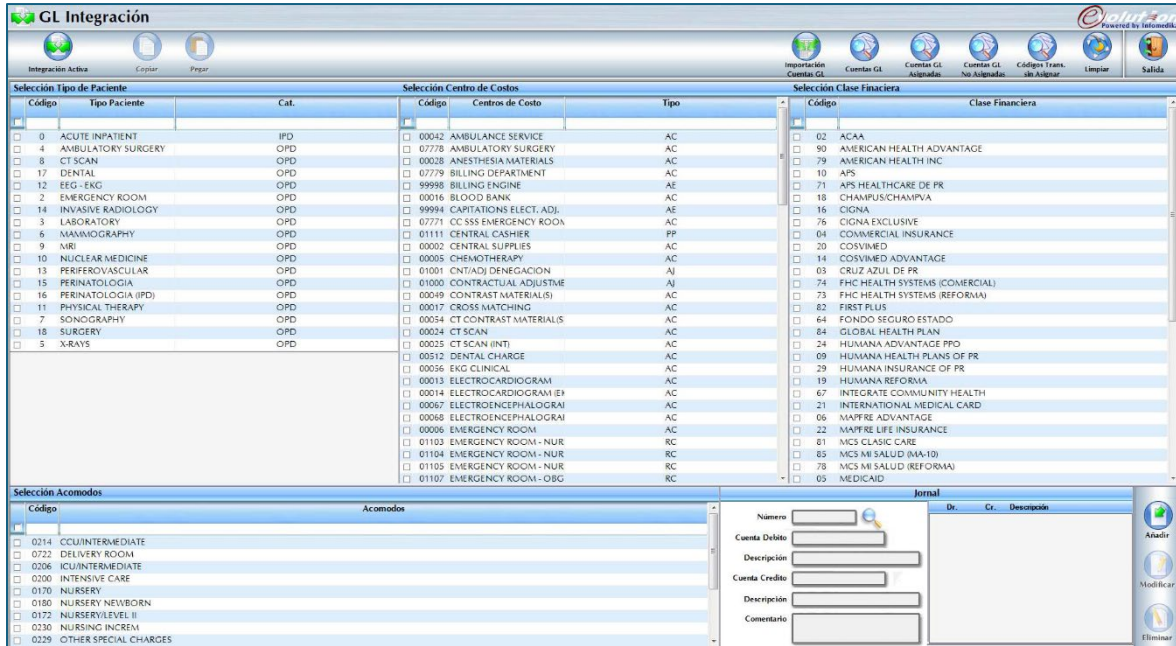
GL Integración

Evolution Powered by Infomedika

Integración Activa
Copiar
Pegar

Importación Cuentas GL
Cuentas GL
Cuentas GL Asignadas
Cuentas GL No Asignadas
Códigos Trans. sin Asignar
Limpiar
Salida

Selección Tipo de Paciente

| Código | Tipo Paciente | Cat. |
|---|---|---|
| 0 | ACUTE INPATIENT | IPD |
| 4 | AMBULATORY SURGERY | OPD |
| 8 | CT SCAN | OPD |
| 17 | DENTAL | OPD |
| 12 | EEG - EKG | OPD |
| 2 | EMERGENCY ROOM | OPD |
| 14 | INVASIVE RADIOLOGY | OPD |
| 3 | LABORATORY | OPD |
| 6 | MAMMOGRAPHY | OPD |
| 9 | MRI | OPD |
| 10 | NUCLEAR MEDICINE | OPD |
| 13 | PERIFEROVASCULAR | OPD |
| 15 | PERINATOLOGIA | OPD |
| 16 | PERINATOLOGIA (IPD) | OPD |
| 11 | PHYSICAL THERAPY | OPD |
| 7 | SONOGRAPHY | OPD |
| 18 | SURGERY | OPD |
| 5 | X-RAYS | OPD |

Selección Centro de Costos

| Código | Centros de Costo | Tipo |
|---|---|---|
| 00042 | AMBULANCE SERVICE | AC |
| 07778 | AMBULATORY SURGERY | AC |
| 00028 | ANESTHESIA MATERIALS | AC |
| 07779 | BILLING DEPARTMENT | AC |
| 99998 | BILLING ENGINE | AE |
| 00016 | BLOOD BANK | AC |
| 99994 | CAPITATIONS ELECT. ADJ. | AE |
| 07771 | CC SSS EMERGENCY ROOM | AC |
| 01111 | CENTRAL CASHIER | PP |
| 00002 | CENTRAL SUPPLIES | AC |
| 00005 | CHEMOTHERAPY | AC |
| 01001 | CNT/ADJ DENEGACION | AJ |
| 01000 | CONTRACTUAL ADJUSTME | AJ |
| 00049 | CONTRAST MATERIAL(S) | AC |
| 00017 | CROSS MATCHING | AC |
| 00054 | CT CONTRAST MATERIAL(S | AC |
| 00024 | CT SCAN | AC |
| 00025 | CT SCAN (INT) | AC |
| 00512 | DENTAL CHARGE | AC |
| 00056 | EKG CLINICAL | AC |
| 00013 | ELECTROCARDIOGRAM | AC |
| 00014 | ELECTROCARDIOGRAM (EI | AC |
| 00067 | ELECTROENCEPHALOGRAI | AC |
| 00068 | ELECTROENCEPHALOGRAI | AC |
| 00006 | EMERGENCY ROOM | AC |
| 01103 | EMERGENCY ROOM - NUR | RC |
| 01104 | EMERGENCY ROOM - NUR | RC |
| 01105 | EMERGENCY ROOM - NUR | RC |
| 01107 | EMERGENCY ROOM - OBG | RC |

Selección Clase Finaciera

| Código | Clase Financiera |
|---|---|
| 02 | ACAA |
| 90 | AMERICAN HEALTH ADVANTAGE |
| 79 | AMERICAN HEALTH INC |
| 10 | APS |
| 71 | APS HEALTHCARE DE PR |
| 18 | CHAMPUS/CHAMPVA |
| 16 | CIGNA |
| 76 | CIGNA EXCLUSIVE |
| 04 | COMMERCIAL INSURANCE |
| 20 | COSVIMED |
| 14 | COSVIMED ADVANTAGE |
| 03 | CRUZ AZUL DE PR |
| 74 | FHC HEALTH SYSTEMS (COMERCIAL) |
| 73 | FHC HEALTH SYSTEMS (REFORMA) |
| 82 | FIRST PLUS |
| 64 | FONDO SEGURO ESTADO |
| 84 | GLOBAL HEALTH PLAN |
| 24 | HUMANA ADVANTAGE PPO |
| 09 | HUMANA HEALTH PLANS OF PR |
| 29 | HUMANA INSURANCE OF PR |
| 19 | HUMANA REFORMA |
| 67 | INTEGRATE COMMUNITY HEALTH |
| 21 | INTERNATIONAL MEDICAL CARD |
| 06 | MAPFRE ADVANTAGE |
| 22 | MAPFRE LIFE INSURANCE |
| 81 | MCS CLASIC CARE |
| 85 | MCS MI SALUD (MA-10) |
| 78 | MCS MI SALUD (REFORMA) |
| 05 | MEDICAID |

Selección Acomodos

| Código | Acomodos |
|---|---|
| 0214 | CCU/INTERMEDIATE |
| 0722 | DELIVERY ROOM |
| 0206 | ICU/INTERMEDIATE |
| 0200 | INTENSIVE CARE |
| 0170 | NURSERY |
| 0180 | NURSERY NEWBORN |
| 0172 | NURSERY/LEVEL II |
| 0230 | NURSING INCREM |
| 0229 | OTHER SPECIAL CHARGES |

Jornal

Número
Cuenta Debito
Descripción
Cuenta Credito
Descripción
Comentario

Dr. Cr. Descripción

Añadir
Modificar
Eliminar